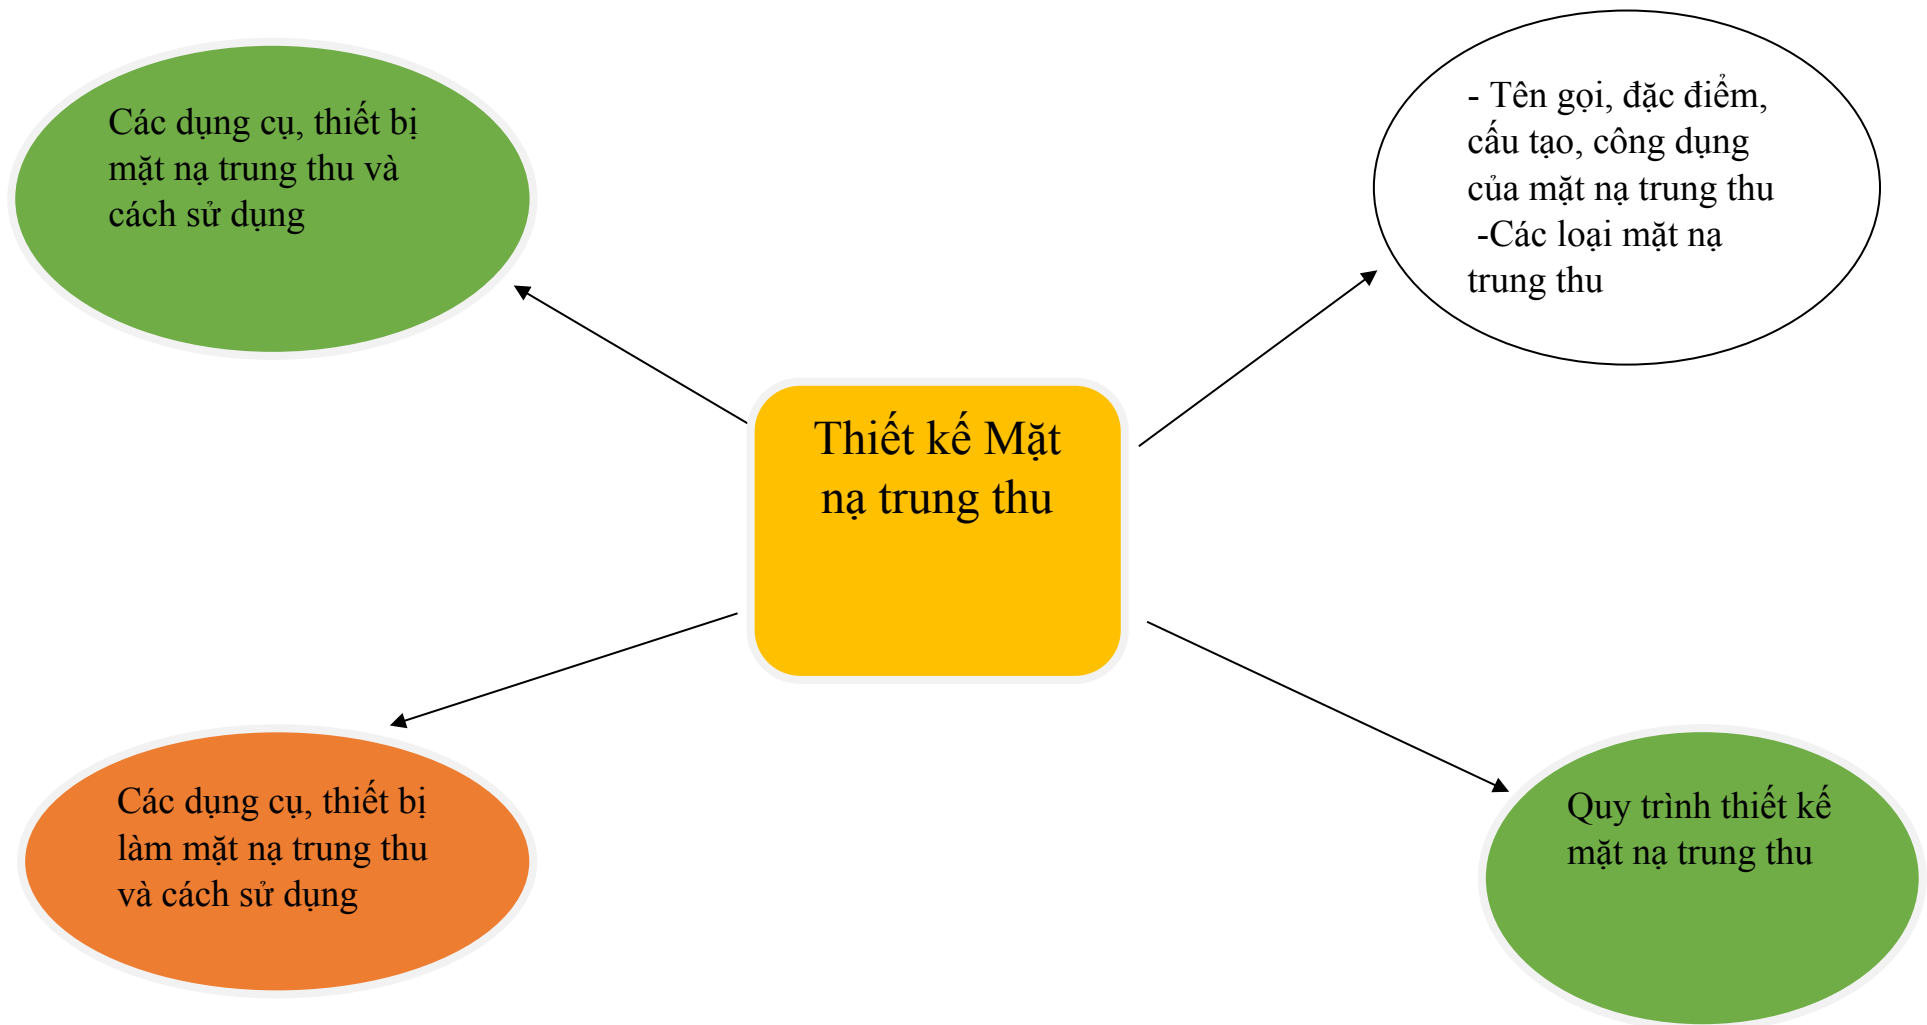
Các dụng cụ, thiết bị mặt nạ trung thu và cách sử dụng

- Tên gọi, đặc điểm, cấu tạo, công dụng của mặt nạ trung thu
-Các loại mặt nạ trung thu

Thiết kế Mặt nạ trung thu

Các dụng cụ, thiết bị làm mặt nạ trung thu và cách sử dụng

Quy trình thiết kế mặt nạ trung thu